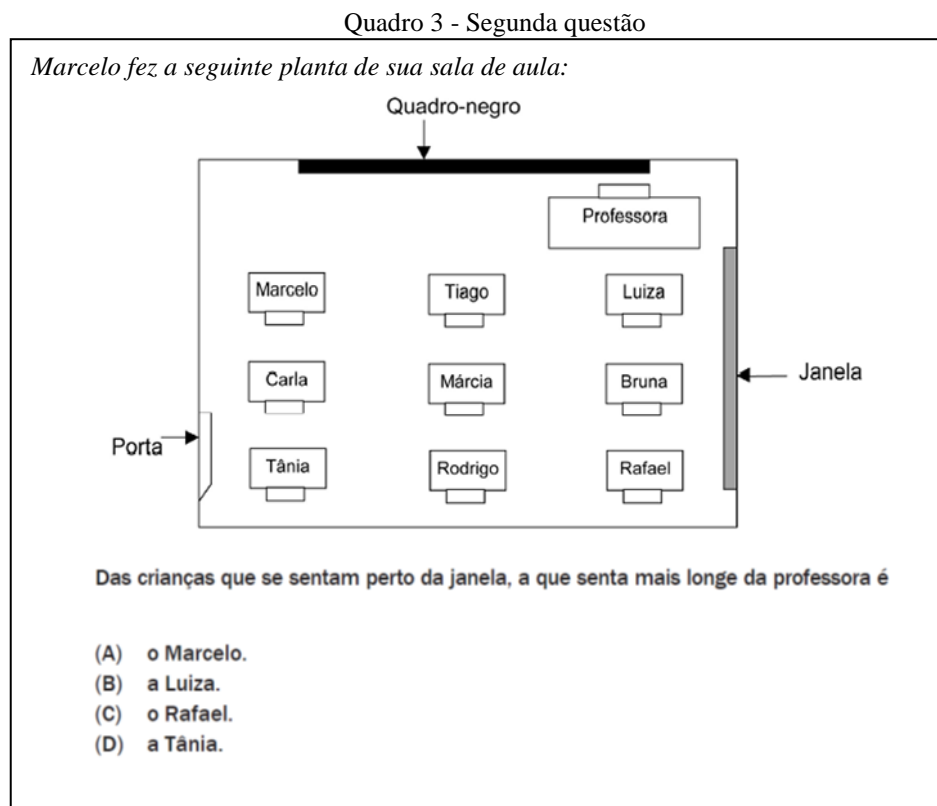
Quadro 3 - Segunda questão

*Marcelo fez a seguinte planta de sua sala de aula:*

Quadro-negro

Professora

Marcelo

Tiago

Luiza

Carla

Márcia

Bruna

Janela

Porta

Tânia

Rodrigo

Rafael

Das crianças que se sentam perto da janela, a que senta mais longe da professora é

(A) o Marcelo.
(B) a Luiza.
(C) o Rafael.
(D) a Tânia.